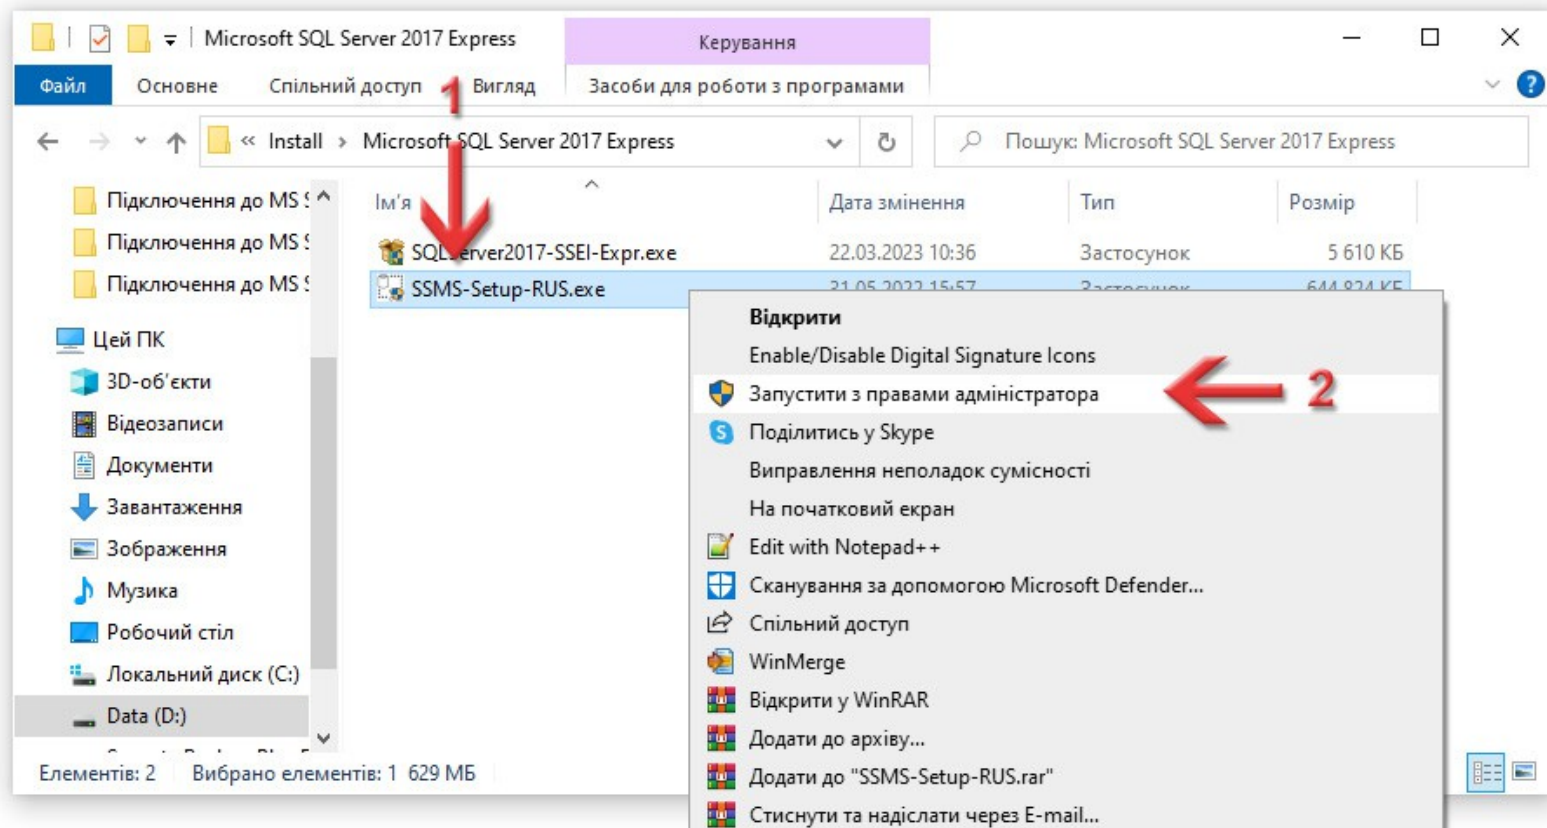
Microsoft SQL Server 2017 Express
Керування
Файл Основне Спільний доступ Вигляд Засоби для роботи з програмами
1
« Install › Microsoft SQL Server 2017 Express
Пошук: Microsoft SQL Server 2017 Express

Підключення до MS S
Підключення до MS S
Підключення до MS S
Цей ПК
3D-об'єкти
Відеозаписи
Документи
Завантаження
Зображення
Музика
Робочий стіл
Локальний диск (C:)
Data (D:)

| Ім'я | Дата змінення | Тип | Розмір |
|---|---|---|---|
| SQLServer2017-SSEI-Expr.exe | 22.03.2023 10:36 | Застосунок | 5 610 КБ |
| SSMS-Setup-RUS.exe | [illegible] | Застосунок | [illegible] |

Відкрити
Enable/Disable Digital Signature Icons
Запустити з правами адміністратора
2
Поділитись у Skype
Виправлення неполадок сумісності
На початковий екран
Edit with Notepad++
Сканування за допомогою Microsoft Defender...
Спільний доступ
WinMerge
Відкрити у WinRAR
Додати до архіву...
Додати до "SSMS-Setup-RUS.rar"
Стиснути та надіслати через E-mail...

Елементів: 2 Вибрано елементів: 1 629 МБ